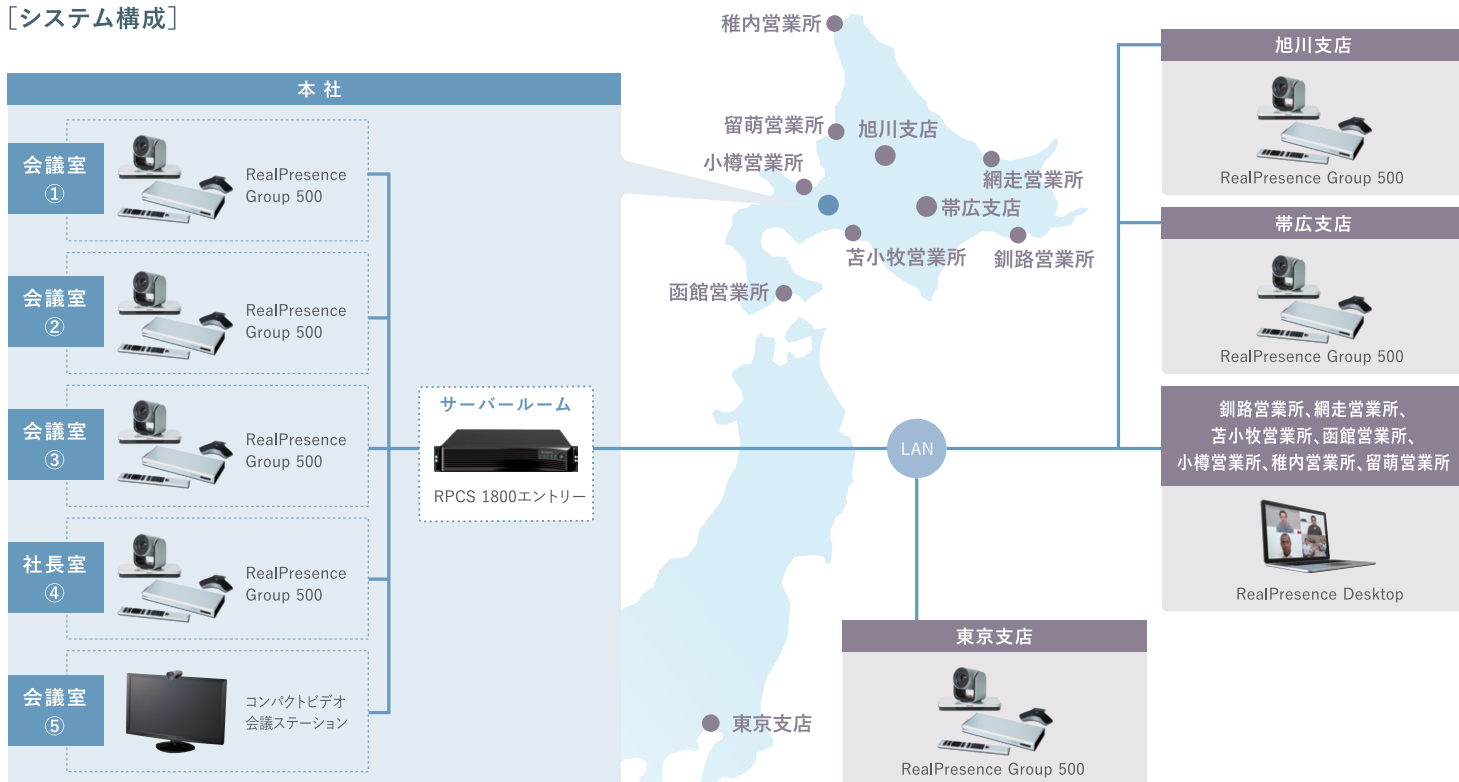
［システム構成］

本 社

会議室
①
RealPresence Group 500

会議室
②
RealPresence Group 500

会議室
③
RealPresence Group 500

社長室
④
RealPresence Group 500

会議室
⑤
コンパクトビデオ会議ステーション

サーバールーム
RPCS 1800エントリー

LAN

稚内営業所
留萌営業所
旭川支店
小樽営業所
網走営業所
帯広支店
苫小牧営業所
釧路営業所
函館営業所
東京支店

旭川支店
RealPresence Group 500

帯広支店
RealPresence Group 500

釧路営業所、網走営業所、苫小牧営業所、函館営業所、小樽営業所、稚内営業所、留萌営業所
RealPresence Desktop

東京支店
RealPresence Group 500